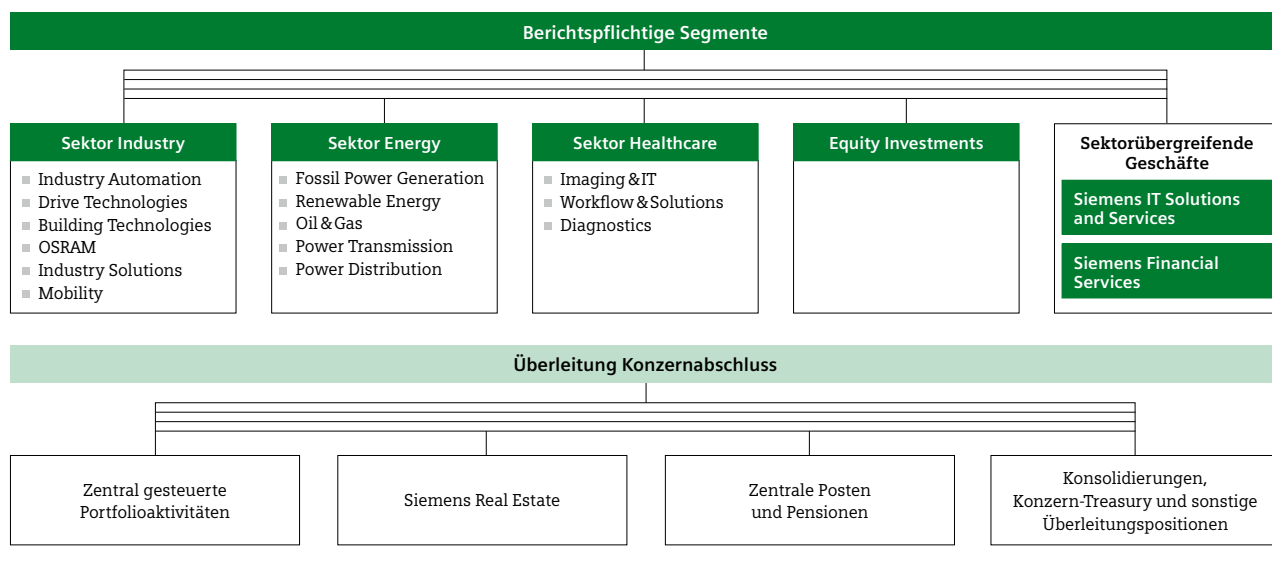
Berichtspflichtige Segmente

Sektor Industry
Industry Automation
Drive Technologies
Building Technologies
OSRAM
Industry Solutions
Mobility

Sektor Energy
Fossil Power Generation
Renewable Energy
Oil & Gas
Power Transmission
Power Distribution

Sektor Healthcare
Imaging & IT
Workflow & Solutions
Diagnostics

Equity Investments

Sektorübergreifende Geschäfte
Siemens IT Solutions and Services
Siemens Financial Services

Überleitung Konzernabschluss

Zentral gesteuerte Portfolioaktivitäten

Siemens Real Estate

Zentrale Posten und Pensionen

Konsolidierungen, Konzern-Treasury und sonstige Überleitungspositionen